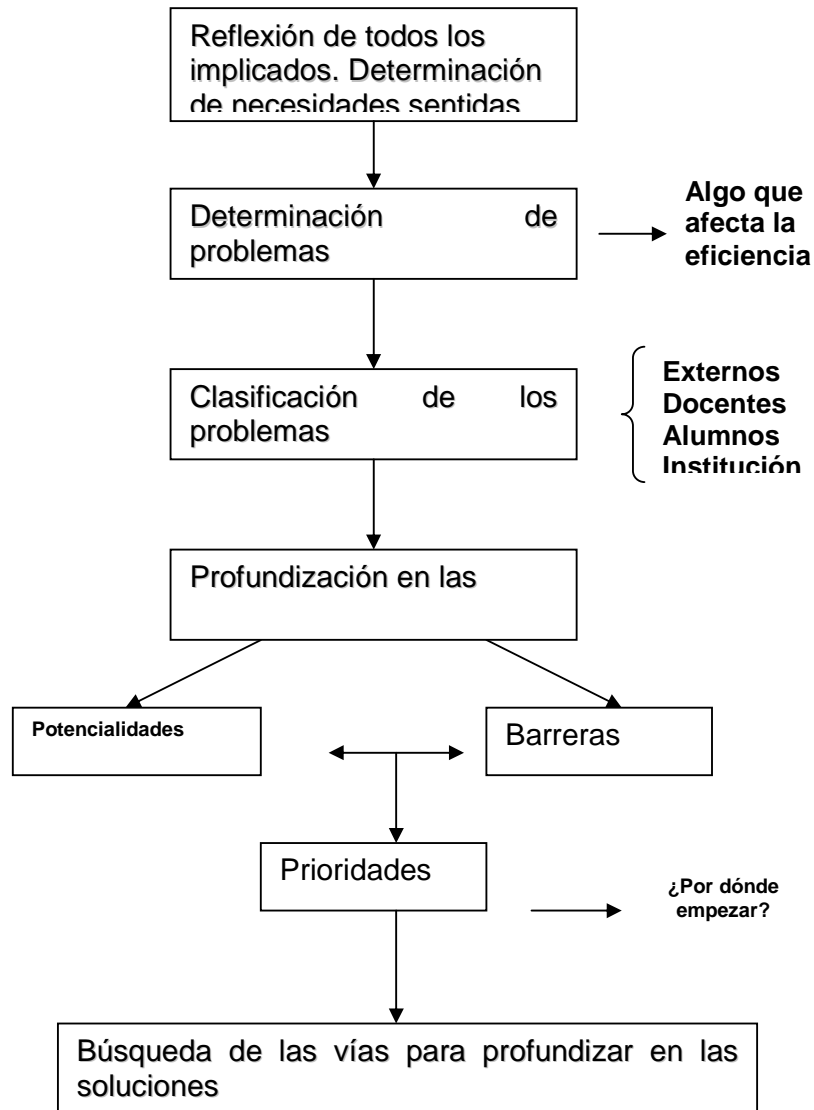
Reflexión de todos los implicados. Determinación de necesidades sentidas

Determinación de problemas

Algo que afecta la eficiencia

Clasificación de los problemas

Externos
Docentes
Alumnos
Institución

Profundización en las

Potencialidades

Barreras

Prioridades

¿Por dónde empezar?

Búsqueda de las vías para profundizar en las soluciones